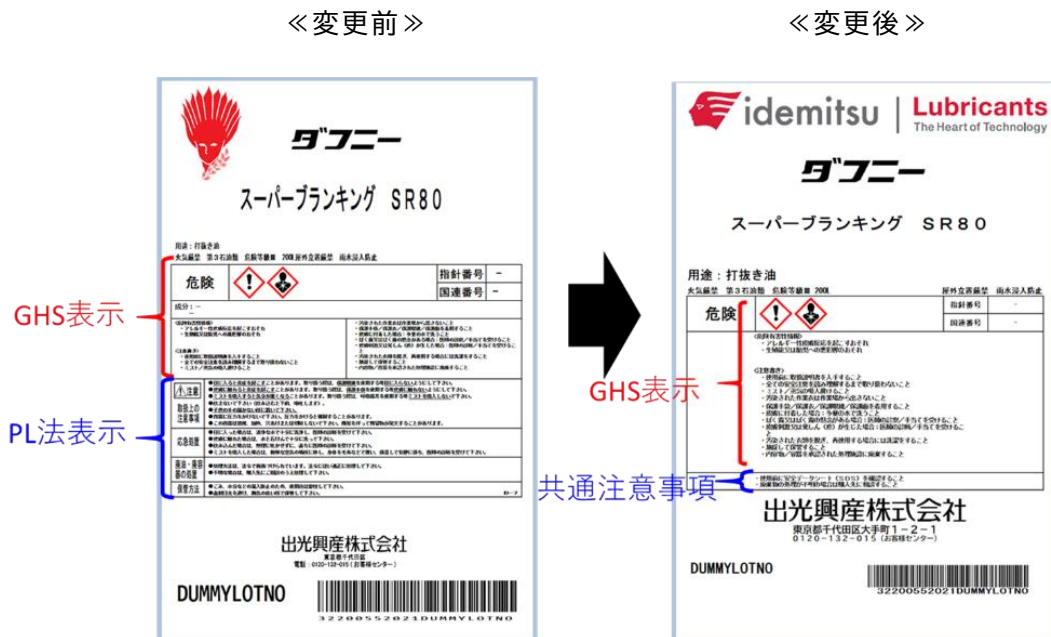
≪変更前≫

ダフニー

スーパーブランキング SR80

用途：打抜き油

火気厳禁 第３石油類 危険等級Ⅲ 200L屋外貯蔵 雨水浸入防止

危険

指針番号 －

国連番号 －

成分：－

GHS表示

PL法表示

注意

取扱上の注意事項

応急処置

廃油・廃容器の処置

保管方法

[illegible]

出光興産株式会社

東京都千代田区

電話 0120-132-015（お客様センター）

DUMMYLOTNO

3220055202​1DUMMYLOTNO

≪変更後≫

idemitsu | Lubricants The Heart of Technology

ダフニー

スーパーブランキング SR80

用途：打抜き油

火気厳禁 第３石油類 危険等級Ⅲ 200L 屋外貯蔵 雨水浸入防止

危険

指針番号 -

国連番号 -

GHS表示

共通注意事項

出光興産株式会社

東京都千代田区大手町１－２－１

0120－132－015（お客様センター）

DUMMYLOTNO

32200552021DUMMYLOTNO